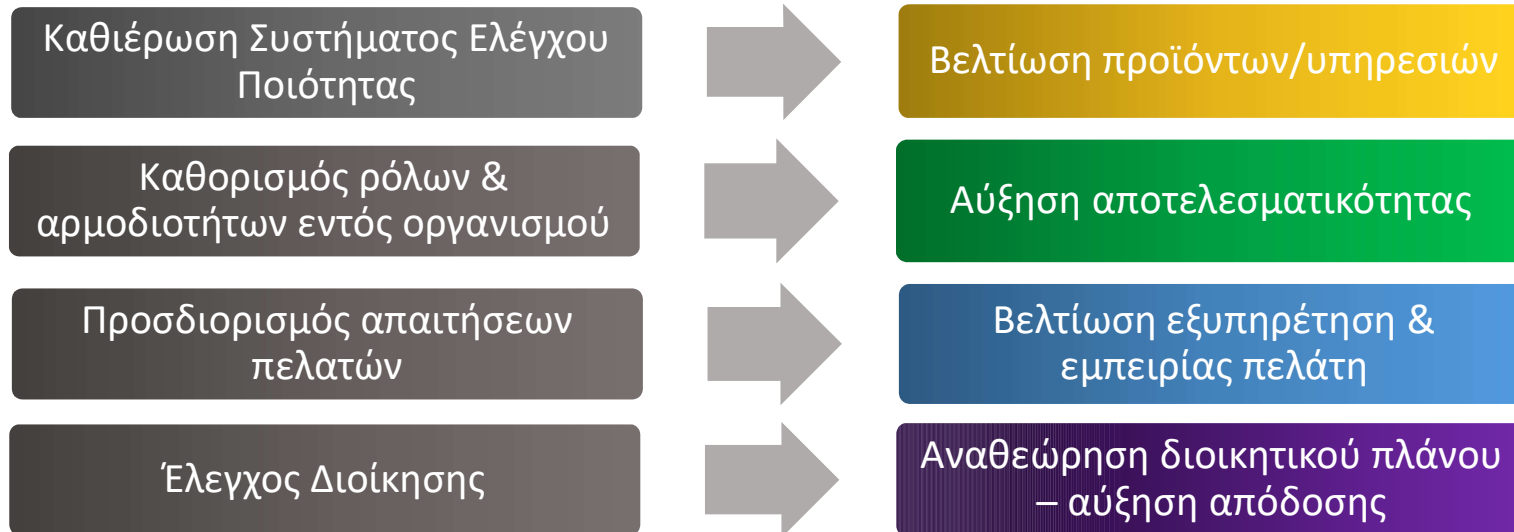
Καθιέρωση Συστήματος Ελέγχου Ποιότητας

Βελτίωση προϊόντων/υπηρεσιών

Καθορισμός ρόλων & αρμοδιοτήτων εντός οργανισμού

Αύξηση αποτελεσματικότητας

Προσδιορισμός απαιτήσεων πελατών

Βελτίωση εξυπηρέτηση & εμπειρίας πελάτη

Έλεγχος Διοίκησης

Αναθεώρηση διοικητικού πλάνου – αύξηση απόδοσης